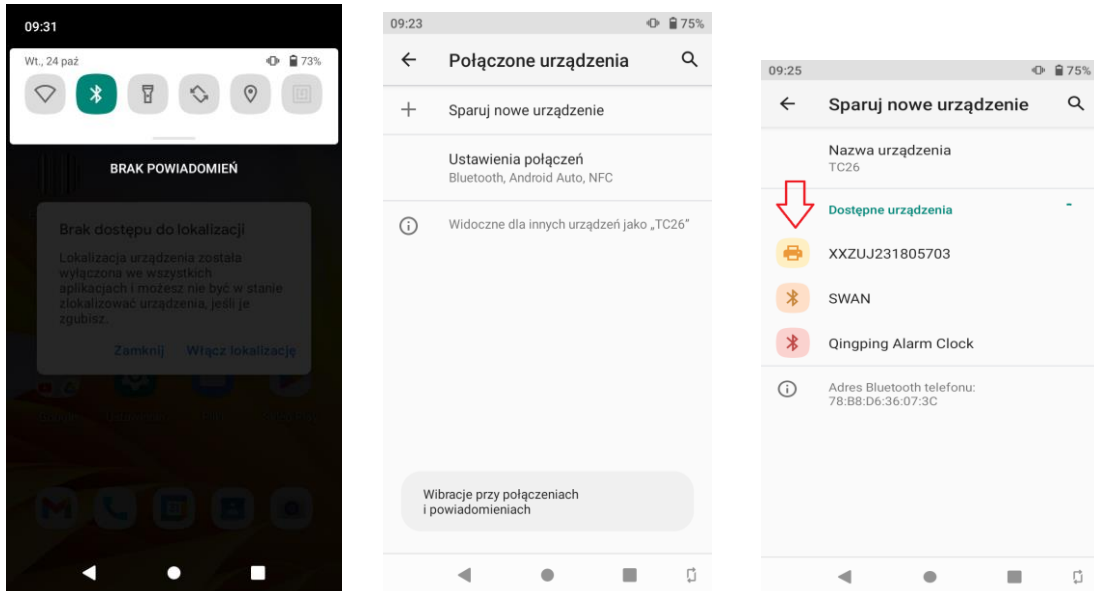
09:31

Wt., 24 paź 73%

BRAK POWIADOMIEŃ

Brak dostępu do lokalizacji

Lokalizacja urządzenia została wyłączona we wszystkich aplikacjach i możesz nie być w stanie zlokalizować urządzenia, jeśli je zgubisz.

Zamknij Włącz lokalizację

09:23 75%

Połączone urządzenia

Sparuj nowe urządzenie

Ustawienia połączeń
Bluetooth, Android Auto, NFC

Widoczne dla innych urządzeń jako „TC26"

Wibracje przy połączeniach i powiadomieniach

09:25 75%

Sparuj nowe urządzenie

Nazwa urządzenia
TC26

Dostępne urządzenia

XXZUJ231805703

SWAN

Qingping Alarm Clock

Adres Bluetooth telefonu:
78:B8:D6:36:07:3C